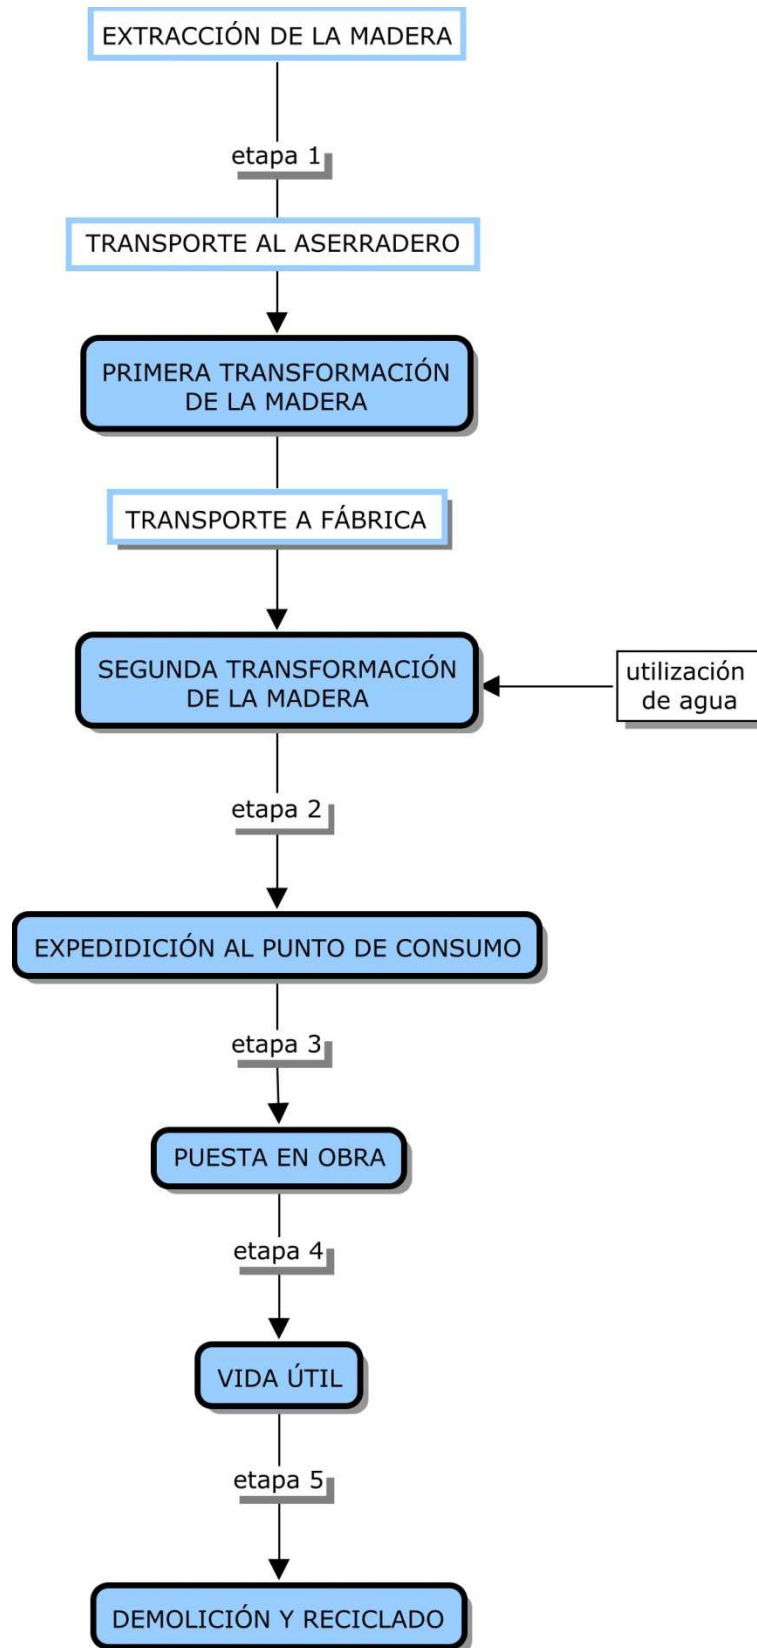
EXTRACCIÓN DE LA MADERA

etapa 1

TRANSPORTE AL ASERRADERO

PRIMERA TRANSFORMACIÓN DE LA MADERA

TRANSPORTE A FÁBRICA

SEGUNDA TRANSFORMACIÓN DE LA MADERA

utilización de agua

etapa 2

EXPEDIDICIÓN AL PUNTO DE CONSUMO

etapa 3

PUESTA EN OBRA

etapa 4

VIDA ÚTIL

etapa 5

DEMOLICIÓN Y RECICLADO